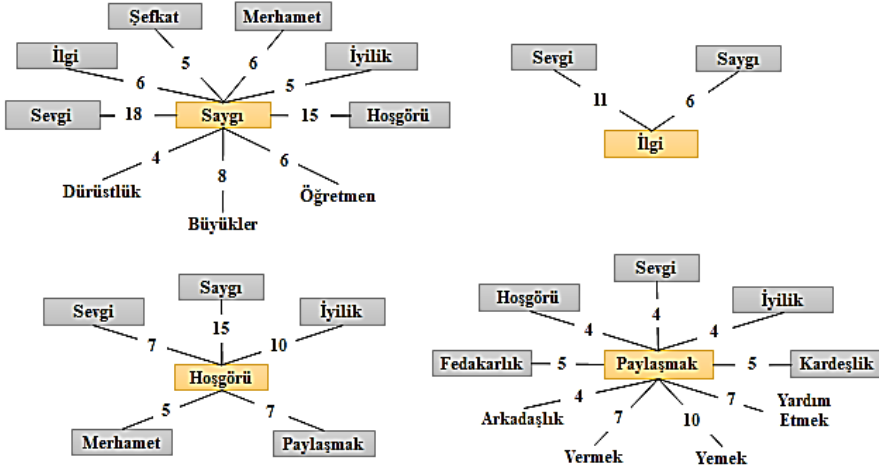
Şefkat
Merhamet
İlgi
İyilik
5
6
6
5
Sevgi
18
Saygı
15
Hoşgörü
4
8
6
Dürüstlük
Öğretmen
Büyükler

Sevgi
Saygı
11
6
İlgi

Saygı
Sevgi
İyilik
15
7
10
Hoşgörü
5
7
Merhamet
Paylaşmak

Sevgi
Hoşgörü
İyilik
4
4
4
Fedakarlık
5
Paylaşmak
5
Kardeşlik
4
7
Arkadaşlık
7
10
Yardım Etmek
Vermek
Yemek